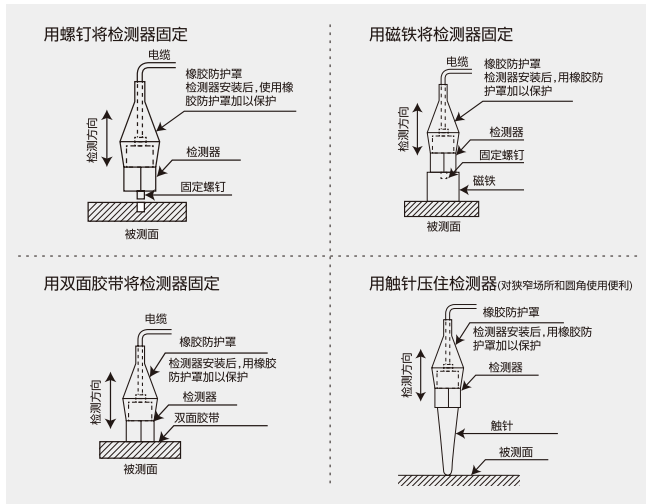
用螺钉将检测器固定

电缆
橡胶防护罩
检测器安装后，使用橡胶防护罩加以保护
检测方向
检测器
固定螺钉
被测面

用磁铁将检测器固定

电缆
橡胶防护罩
检测器安装后，用橡胶防护罩加以保护
检测方向
检测器
固定螺钉
磁铁
被测面

用双面胶带将检测器固定

电缆
橡胶防护罩
检测器安装后，用橡胶防护罩加以保护
检测方向
检测器
双面胶带
被测面

用触针压住检测器(对狭窄场所和圆角使用便利)

橡胶防护罩
检测器安装后，用橡胶防护罩加以保护
检测方向
检测器
触针
被测面